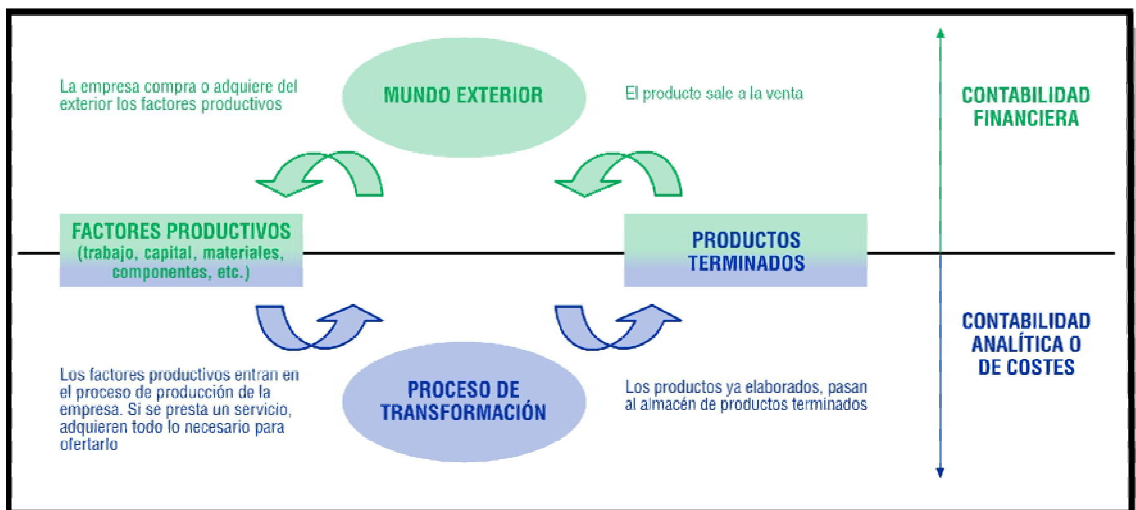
La empresa compra o adquiere del exterior los factores productivos

MUNDO EXTERIOR

El producto sale a la venta

CONTABILIDAD FINANCIERA

FACTORES PRODUCTIVOS (trabajo, capital, materiales, componentes, etc.)

PRODUCTOS TERMINADOS

CONTABILIDAD ANALÍTICA O DE COSTES

Los factores productivos entran en el proceso de producción de la empresa. Si se presta un servicio, adquieren todo lo necesario para ofertarlo

PROCESO DE TRANSFORMACIÓN

Los productos ya elaborados, pasan al almacén de productos terminados